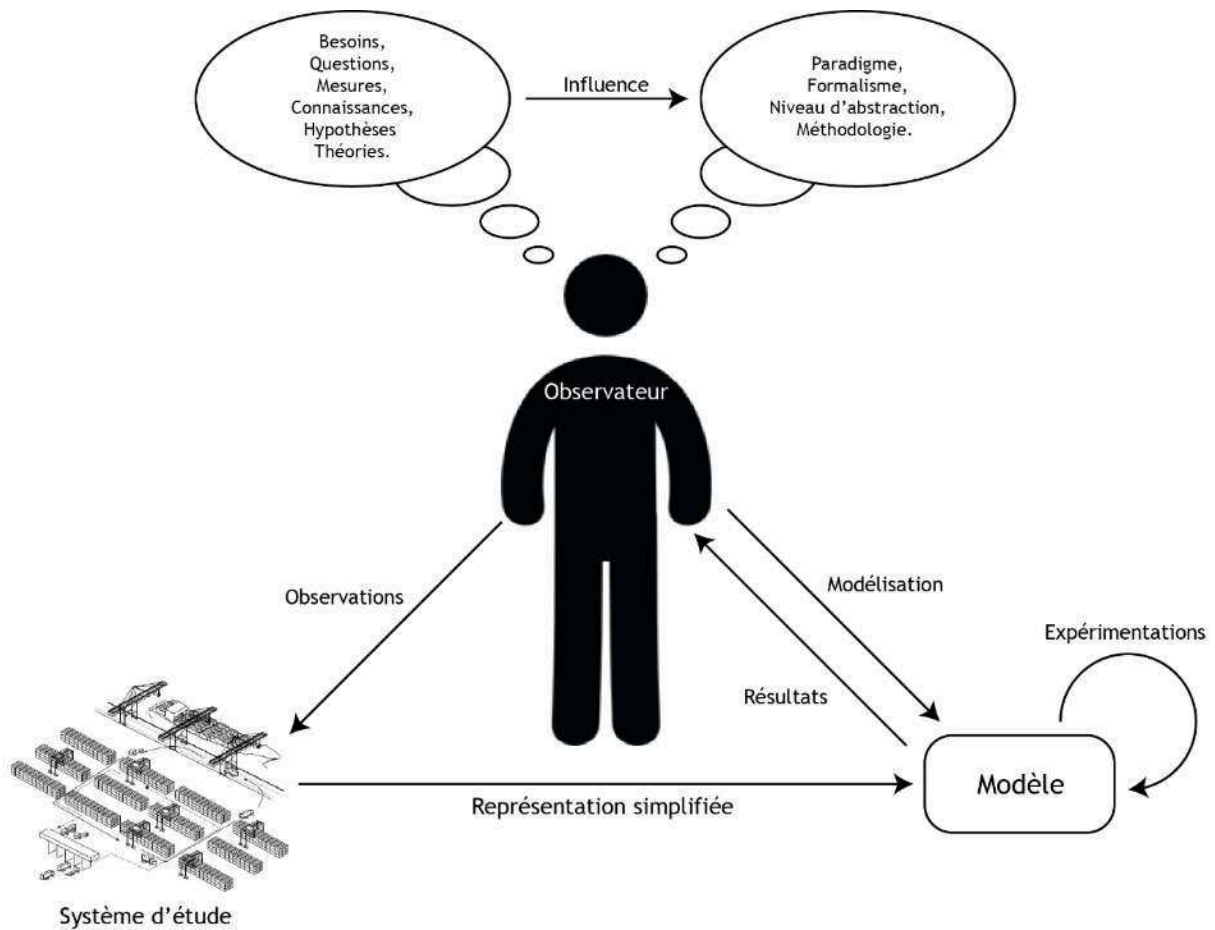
Besoins,
Questions,
Mesures,
Connaissances,
Hypothèses
Théories.

Influence

Paradigme,
Formalisme,
Niveau d'abstraction,
Méthodologie.

Observateur

Observations

Modélisation

Expérimentations

Résultats

Modèle

Représentation simplifiée

Système d'étude